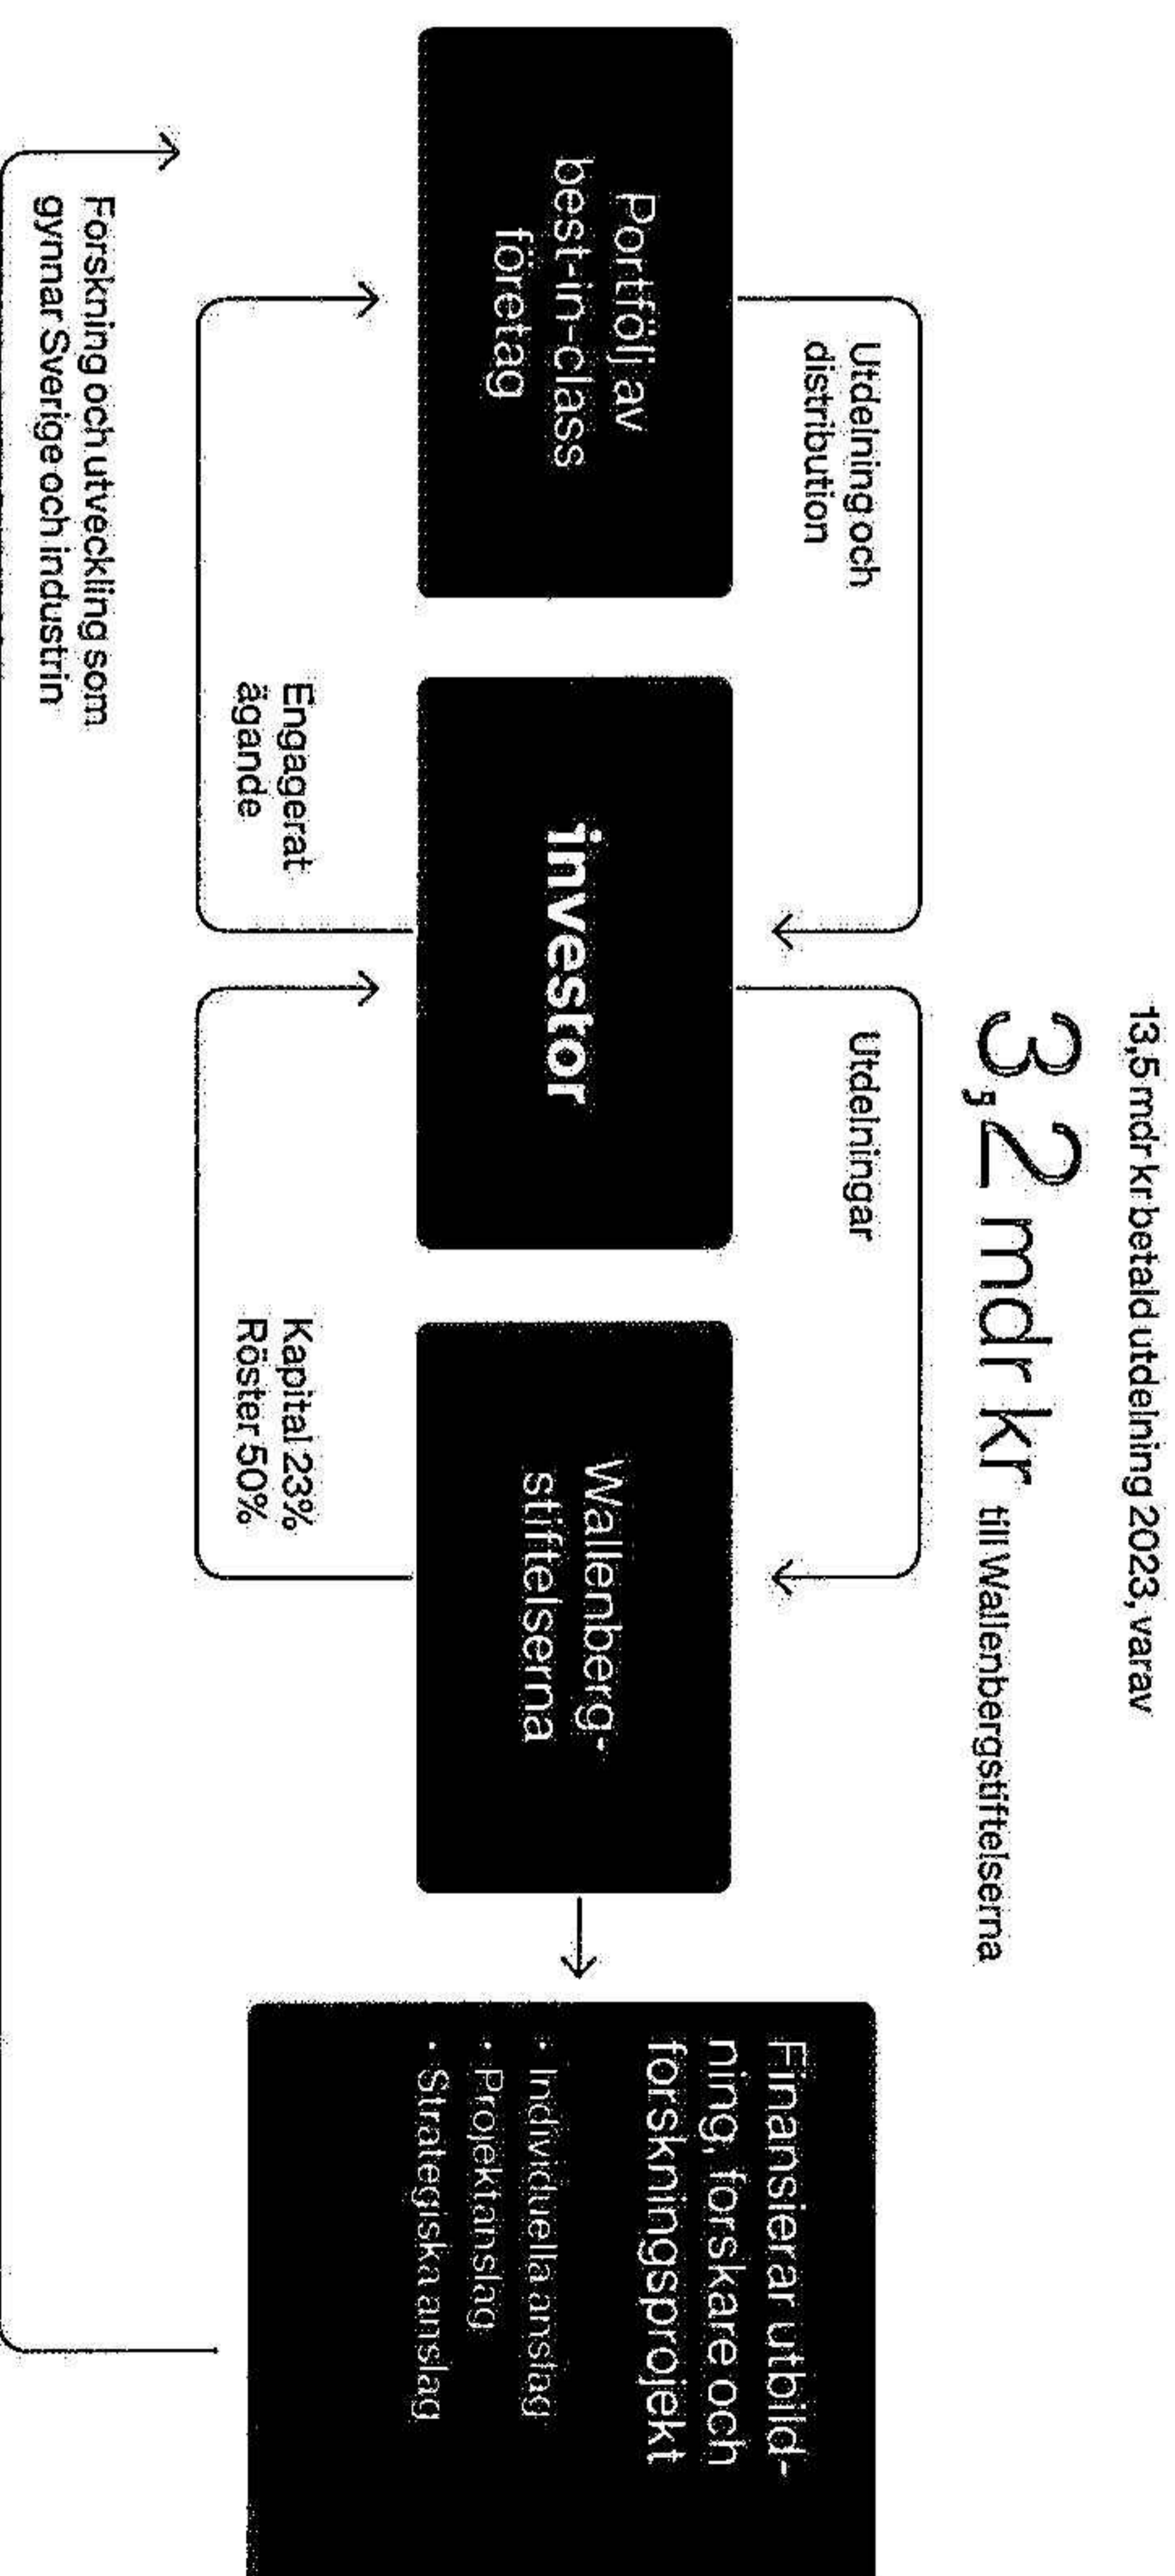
13,5 mdr kr betald utdelning 2023, varav

3,2 mdr kr till Wallenbergstiftelserna

Portfölj av best-in-class företag

Utdelning och distribution

investor

Utdelningar

Wallenberg-stiftelserna

Engagerat ägande

Kapital 23%
Röster 50%

Finansierar utbildning, forskare och forskningsprojekt

· Individuella anslag
· Projektanslag
· Strategiska anslag

Forskning och utveckling som gynnar Sverige och industrin